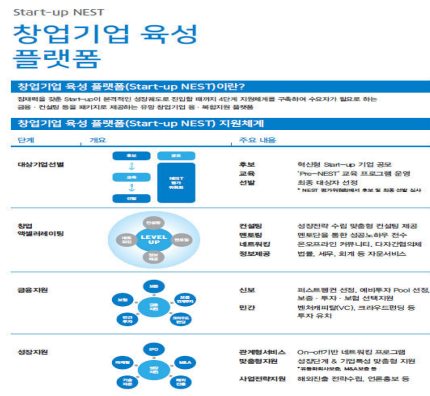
Start-up NEST

창업기업 육성 플랫폼

창업기업 육성 플랫폼(Start-up NEST)이란?

참신한 아이디어를 갖춘 Start-up이 본격적인 성장궤도로 진입할 때까지 4단계 지원체계를 구축하여 수요자가 필요로 하는 교육·컨설팅 등을 패키지로 제공하는 유망 창업기업 육·복합지원 플랫폼

창업기업 육성 플랫폼(Start-up NEST) 지원체계

| 단계 | 개요 | 주요 내용 |
|---|---|---|
| 대상기업선별 | 후보 / 교육 / 선발 / NEST 평가 위원회 | 후보 혁신형 Start-up 기업 공모<br>교육 "Pre-NEST" 교육 프로그램 운영<br>선발 최종 대상자 선정<br>* NEST 평가위원회에서 후보 및 최종 선발 심사 |
| 창업 액셀러레이팅 | LEVEL UP / 컨설팅 / 멘토링 / 네트워킹 / 정보제공 | 컨설팅 성장전략 수립 맞춤형 컨설팅 제공<br>멘토링 멘토링을 통한 성공노하우 전수<br>네트워킹 온오프라인 커뮤니티, 다자간협의체<br>정보제공 법률, 세무, 회계 등 자문서비스 |
| 금융지원 | 보증 / 투자 / 신보 / 민간 / 벤처캐피탈 | 신보 퍼스트펭귄 선정, 예비투자 Pool 선정, 보증·투자·보험 선택지원<br>민간 벤처캐피탈(VC), 크라우드펀딩 등 투자 유치 |
| 성장지원 | IPO / 해외진출 / M&A / 기술이전 / 판로지원 | 관계형서비스 On-off기반 네트워킹 프로그램<br>맞춤형지원 성장단계 & 기업특성 맞춤형 지원<br>* 유통판매지원, M&A지원 등<br>사업전략지원 해외진출 전략수립, 언론홍보 등 |